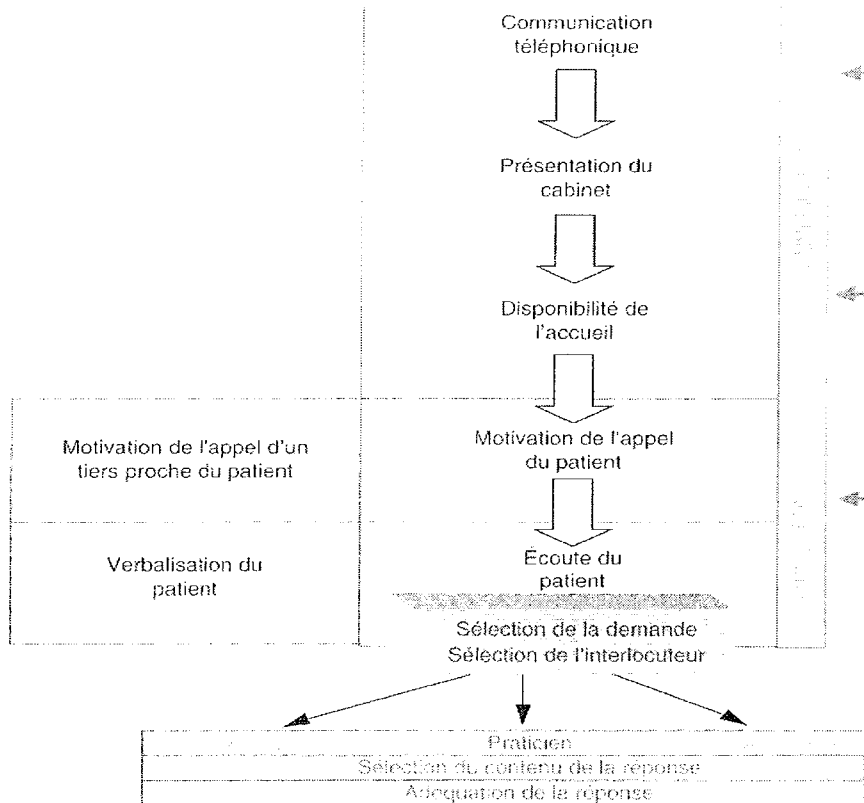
Communication téléphonique

Présentation du cabinet

Disponibilité de l'accueil

Motivation de l'appel d'un tiers proche du patient

Motivation de l'appel du patient

Verbalisation du patient

Écoute du patient

Sélection de la demande
Sélection de l'interlocuteur

Praticien
Sélection du contenu de la réponse
Adéquation de la réponse